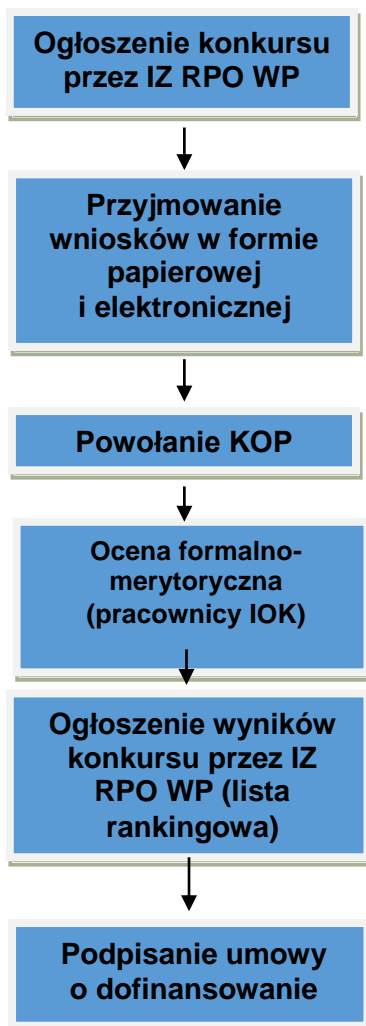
Ogłoszenie konkursu przez IZ RPO WP

Przyjmowanie wniosków w formie papierowej i elektronicznej

Powołanie KOP

Ocena formalno-merytoryczna (pracownicy IOK)

Ogłoszenie wyników konkursu przez IZ RPO WP (lista rankingowa)

Podpisanie umowy o dofinansowanie